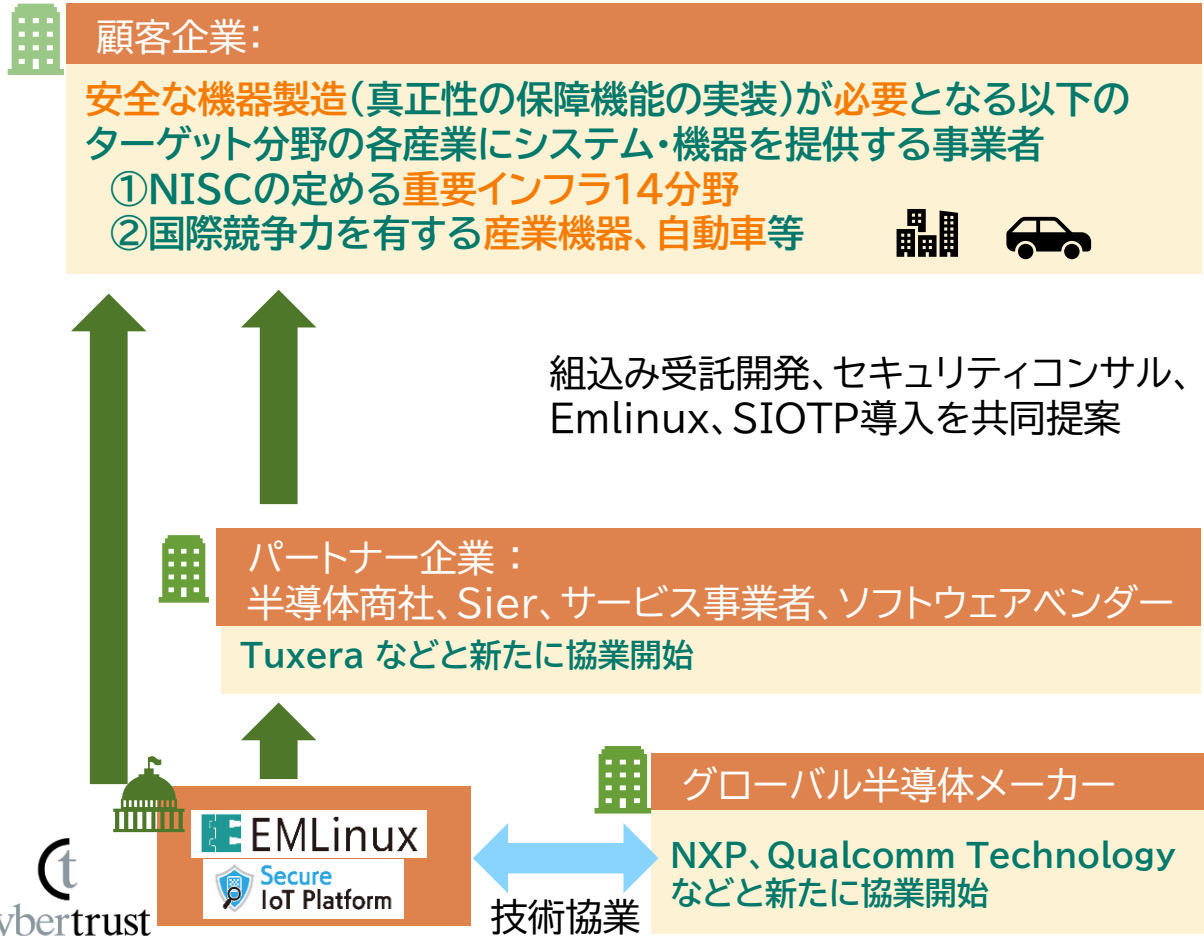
顧客企業：

安全な機器製造（真正性の保障機能の実装）が必要となる以下のターゲット分野の各産業にシステム・機器を提供する事業者
①NISCの定める重要インフラ14分野
②国際競争力を有する産業機器、自動車等

組込み受託開発、セキュリティコンサル、Emlinux、SIOTP導入を共同提案

パートナー企業 ：
半導体商社、Sier、サービス事業者、ソフトウェアベンダー

Tuxera などと新たに協業開始

グローバル半導体メーカー

NXP、Qualcomm Technology などと新たに協業開始

EMLinux

Secure IoT Platform

技術協業

ybertrust